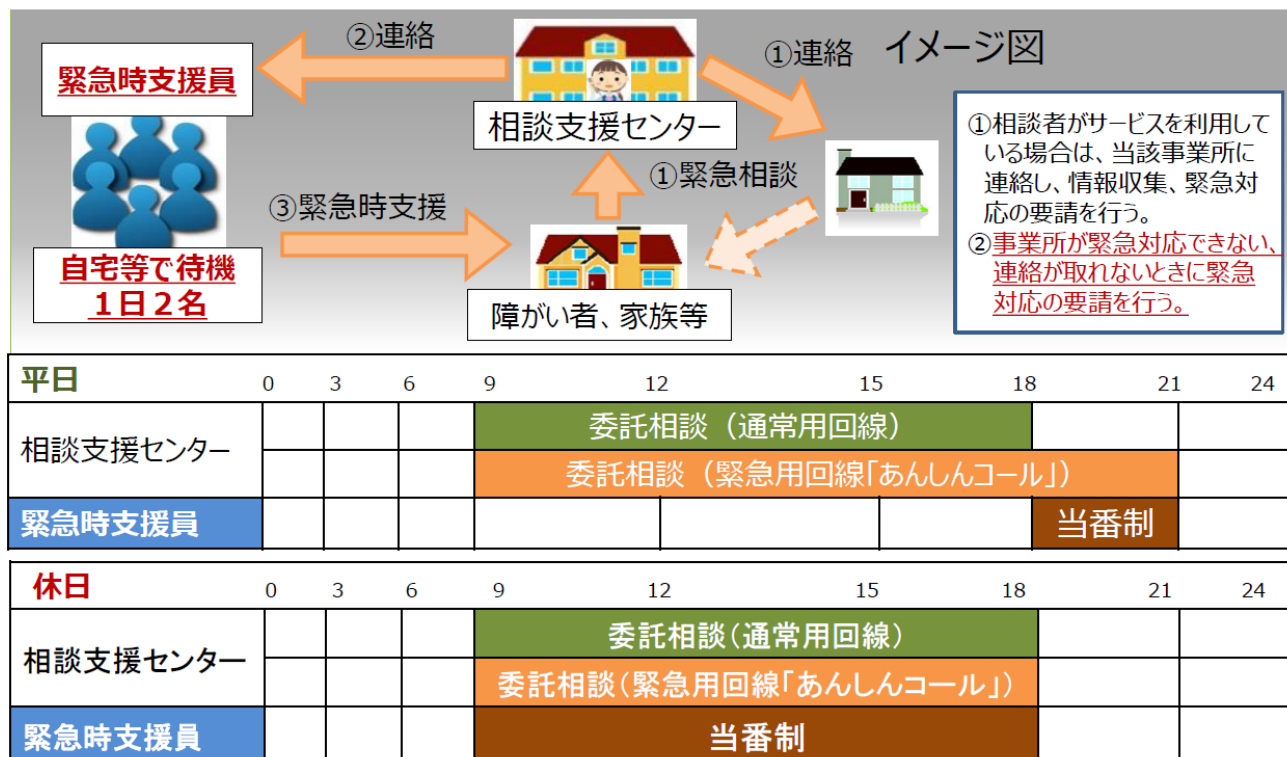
②連絡

①連絡

イメージ図

緊急時支援員

相談支援センター

①緊急相談

③緊急時支援

自宅等で待機
1日2名

障がい者、家族等

①相談者がサービスを利用している場合は、当該事業所に連絡し、情報収集、緊急対応の要請を行う。
②事業所が緊急対応できない、連絡が取れないときに緊急対応の要請を行う。

| 平日 | 0 | 3 | 6 | 9 | 12 | 15 | 18 | 21 | 24 |
|---|---|---|---|---|---|---|---|---|---|
| 相談支援センター | | | | 委託相談（通常用回線） | | | | | |
| | | | | 委託相談（緊急用回線「あんしんコール」） | | | | | |
| 緊急時支援員 | | | | | | | 当番制 | | |

| 休日 | 0 | 3 | 6 | 9 | 12 | 15 | 18 | 21 | 24 |
|---|---|---|---|---|---|---|---|---|---|
| 相談支援センター | | | | 委託相談（通常用回線） | | | | | |
| | | | | 委託相談（緊急用回線「あんしんコール」） | | | | | |
| 緊急時支援員 | | | | 当番制 | | | | | |